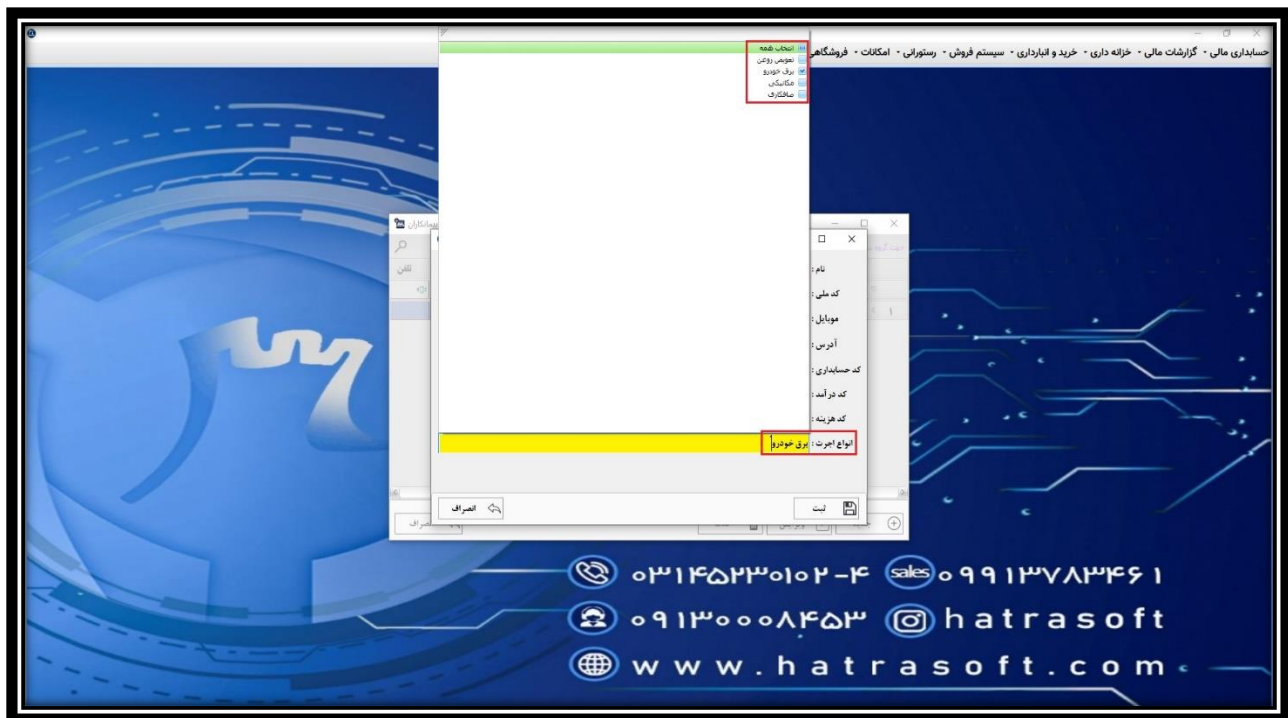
حسابداری مالی • گزارشات مالی • خزانه داری • خرید و انبارداری • سیستم فروش • رستورانی • امکانات • فروشگاهی

انتخاب همه
تعویض روغن
برق خودرو
مکانیکی
صافکاری

پیمانکاران
تلفن

نام :
کد ملی :
موبایل :
آدرس :
کد حسابداری :
کد درآمد :
کد هزینه :
انواع اجرت : برق خودرو

ثبت
انصراف

۰۳۱۴۵۲۳۰۱۰۲-۴ sales ۰۹۱۳۷۸۳۴۶۱
۰۹۱۳۰۰۰۸۴۵۳ hatrasoft
www.hatrasoft.com